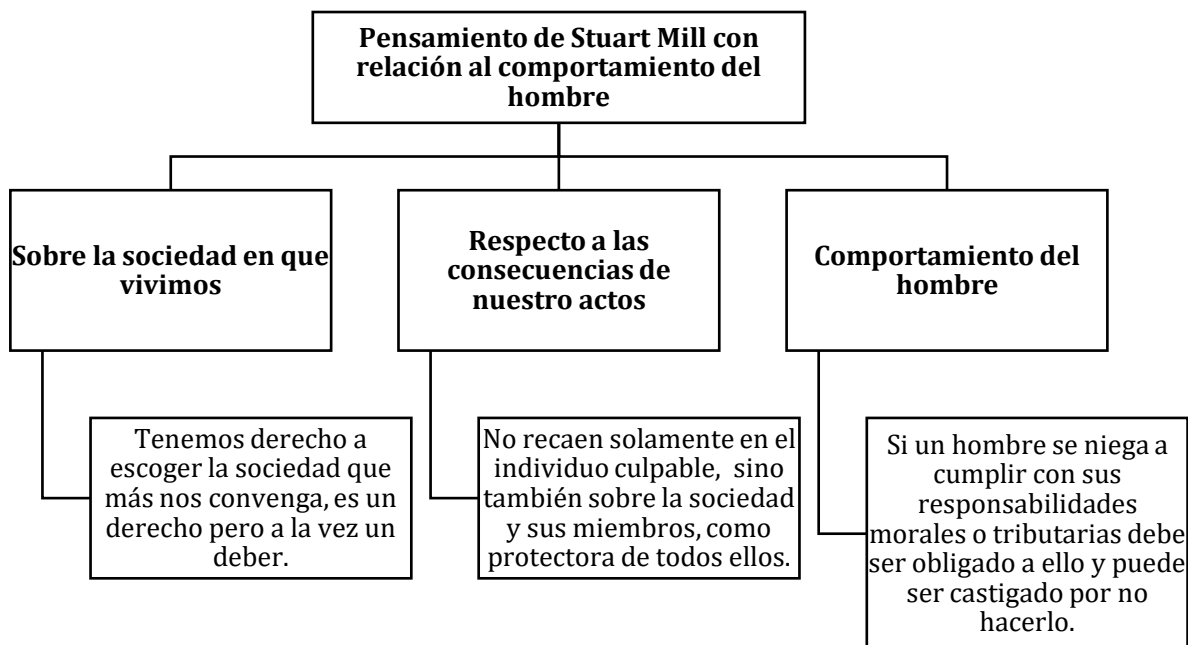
Pensamiento de Stuart Mill con relación al comportamiento del hombre

Sobre la sociedad en que vivimos

Tenemos derecho a escoger la sociedad que más nos convenga, es un derecho pero a la vez un deber.

Respecto a las consecuencias de nuestro actos

No recaen solamente en el individuo culpable, sino también sobre la sociedad y sus miembros, como protectora de todos ellos.

Comportamiento del hombre

Si un hombre se niega a cumplir con sus responsabilidades morales o tributarias debe ser obligado a ello y puede ser castigado por no hacerlo.